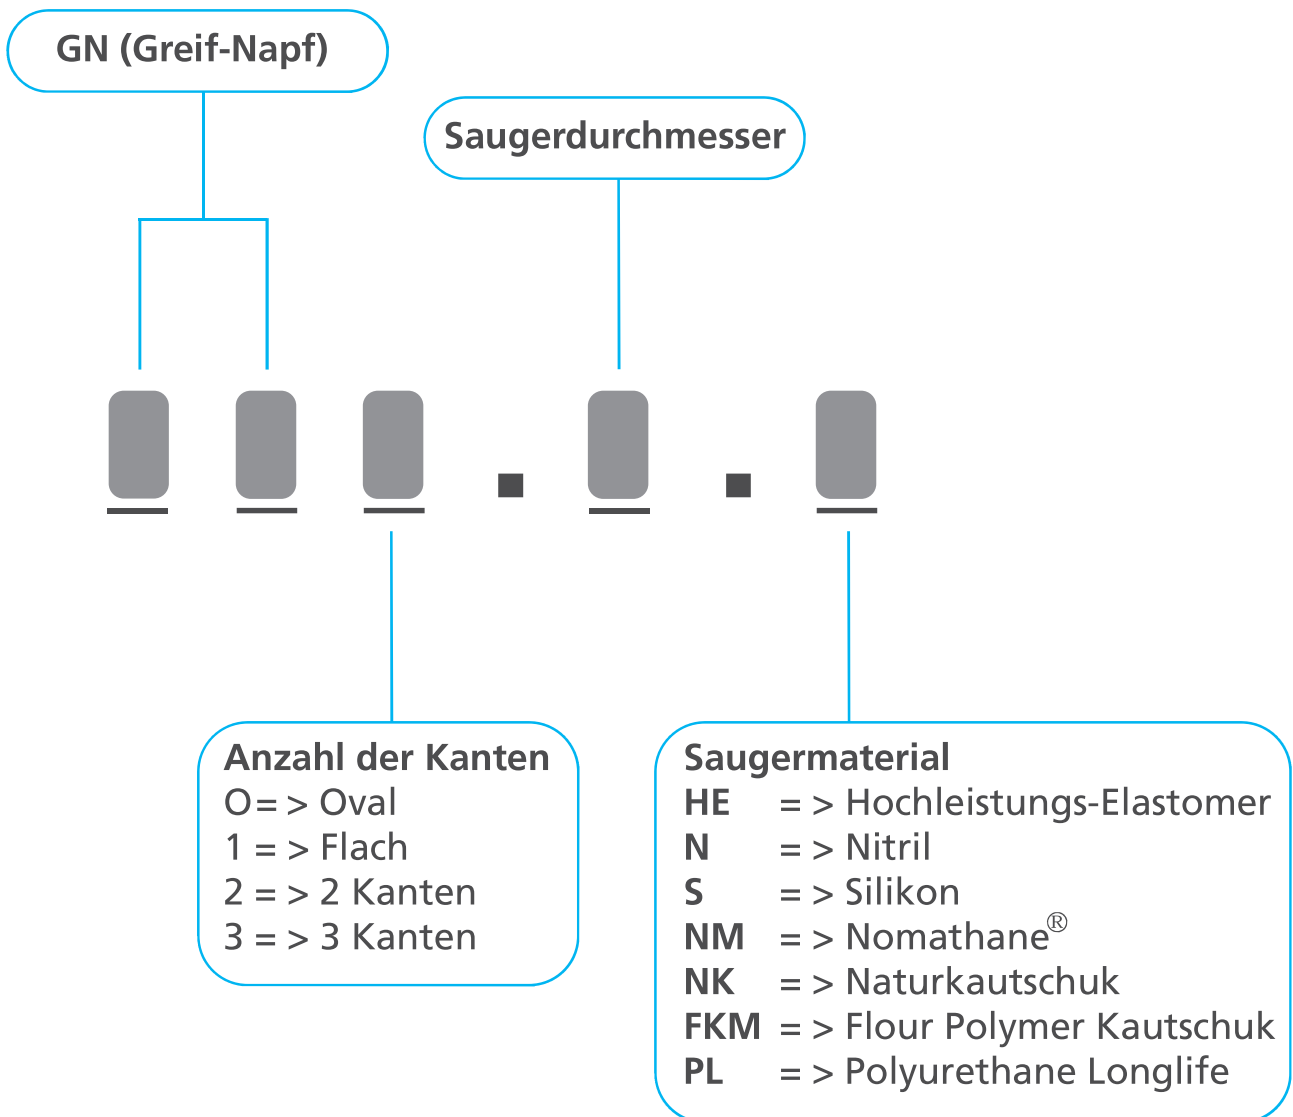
GN (Greif-Napf)

Saugerdurchmesser

. .

Anzahl der Kanten
O= > Oval
1 = > Flach
2 = > 2 Kanten
3 = > 3 Kanten

Saugermaterial
HE = > Hochleistungs-Elastomer
N = > Nitril
S = > Silikon
NM = > Nomathane®
NK = > Naturkautschuk
FKM = > Flour Polymer Kautschuk
PL = > Polyurethane Longlife